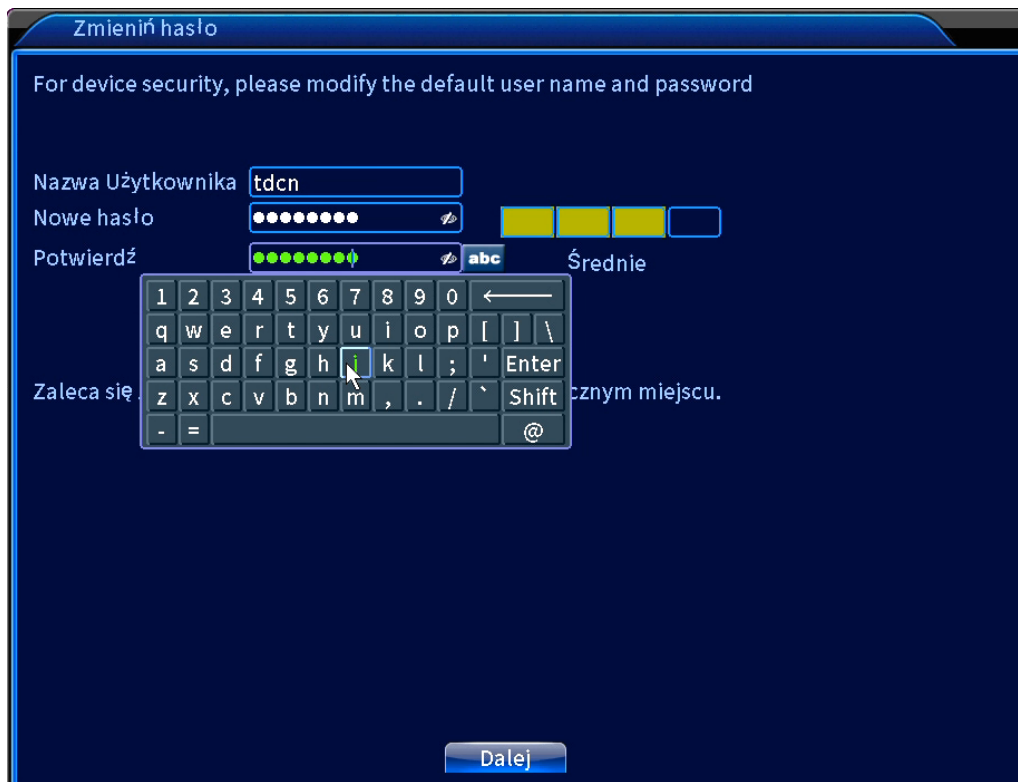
Zmienin hasło

For device security, please modify the default user name and password

Nazwa Użytkownika tdcn

Nowe hasło ●●●●●●●●

Potwierdź ●●●●●●●● abc

Średnie

1 2 3 4 5 6 7 8 9 0 ⟵

q w e r t y u i o p [ ] \

a s d f g h j k l ; ' Enter

z x c v b n m , . / ` Shift

- = @

Zaleca się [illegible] cznym miejscu.

Dalej